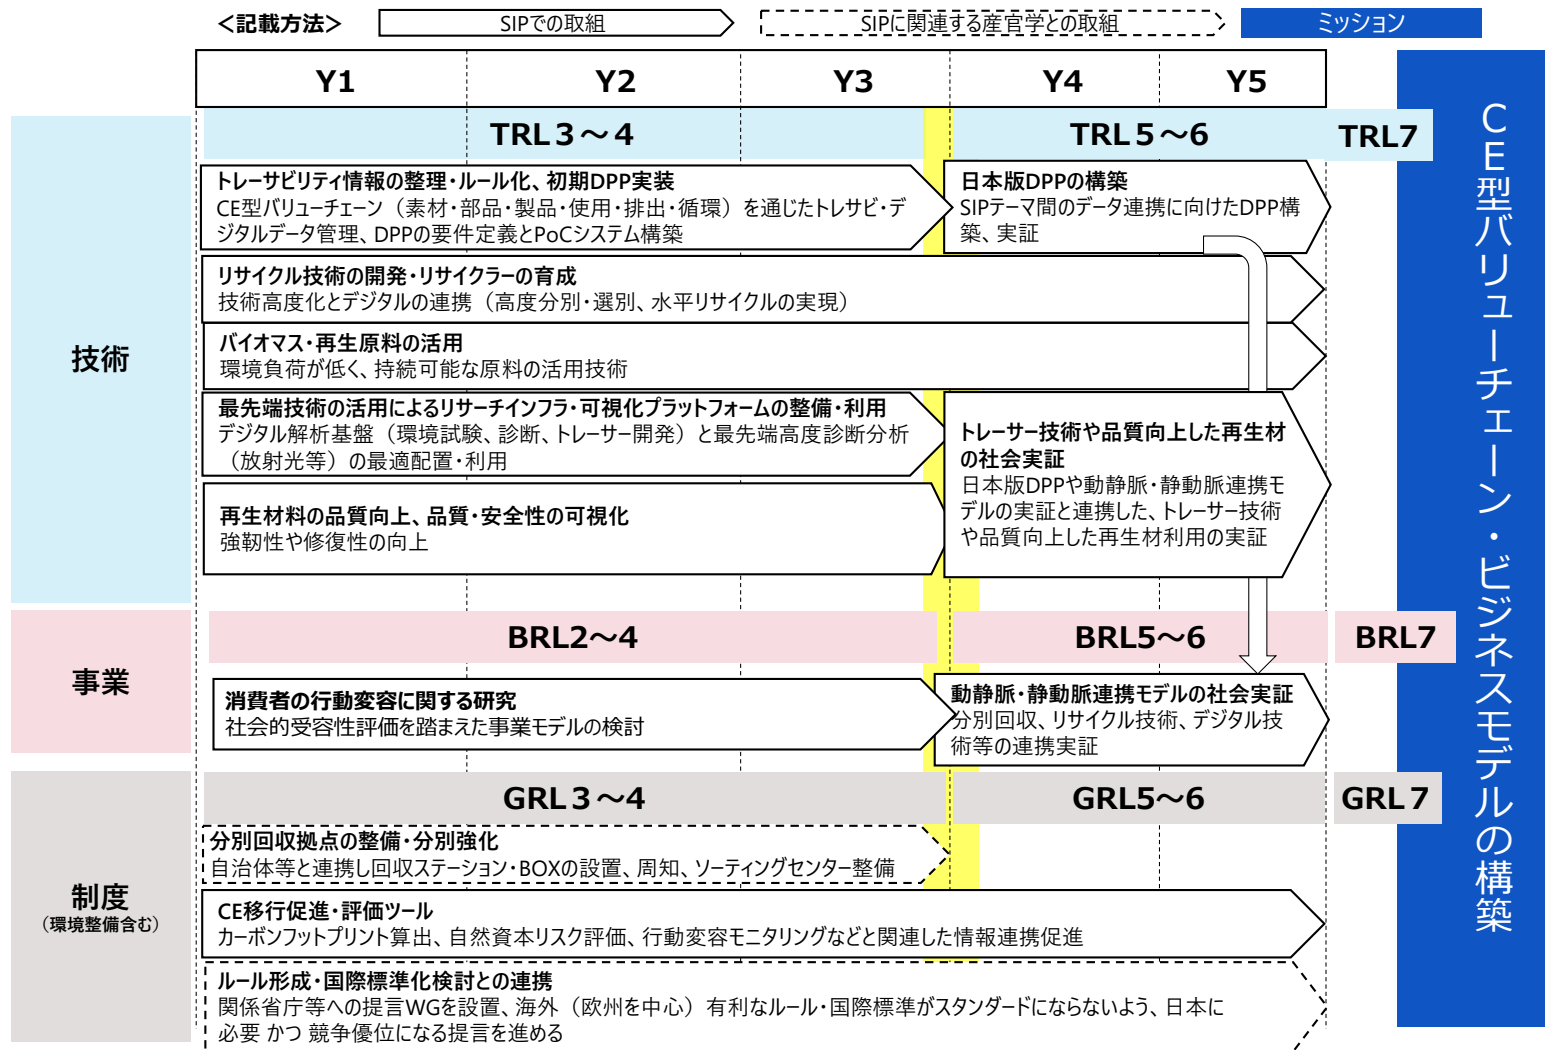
＜記載方法＞ SIPでの取組 SIPに関連する産官学との取組 ミッション

Y1 Y2 Y3 Y4 Y5

技術

TRL３～４

TRL５～６

TRL7

トレーサビリティ情報の整理・ルール化、初期DPP実装
CE型バリューチェーン（素材・部品・製品・使用・排出・循環）を通じたトレサビ・デジタルデータ管理、DPPの要件定義とPoCシステム構築

日本版DPPの構築
SIPテーマ間のデータ連携に向けたDPP構築、実証

リサイクル技術の開発・リサイクラーの育成
技術高度化とデジタルの連携（高度分別・選別、水平リサイクルの実現）

バイオマス・再生原料の活用
環境負荷が低く、持続可能な原料の活用技術

最先端技術の活用によるリサーチインフラ・可視化プラットフォームの整備・利用
デジタル解析基盤（環境試験、診断、トレーサー開発）と最先端高度診断分析（放射光等）の最適配置・利用

トレーサー技術や品質向上した再生材の社会実証
日本版DPPや動静脈・静動脈連携モデルの実証と連携した、トレーサー技術や品質向上した再生材利用の実証

再生材料の品質向上、品質・安全性の可視化
強靭性や修復性の向上

事業

BRL2～4

BRL5～6

BRL7

消費者の行動変容に関する研究
社会的受容性評価を踏まえた事業モデルの検討

動静脈・静動脈連携モデルの社会実証
分別回収、リサイクル技術、デジタル技術等の連携実証

制度
（環境整備含む）

GRL３～４

GRL5～6

GRL７

分別回収拠点の整備・分別強化
自治体等と連携し回収ステーション・BOXの設置、周知、ソーティングセンター整備

CE移行促進・評価ツール
カーボンフットプリント算出、自然資本リスク評価、行動変容モニタリングなどと関連した情報連携促進

ルール形成・国際標準化検討との連携
関係省庁等への提言WGを設置、海外（欧州を中心）有利なルール・国際標準がスタンダードにならないよう、日本に必要 かつ 競争優位になる提言を進める

CE型バリューチェーン・ビジネスモデルの構築